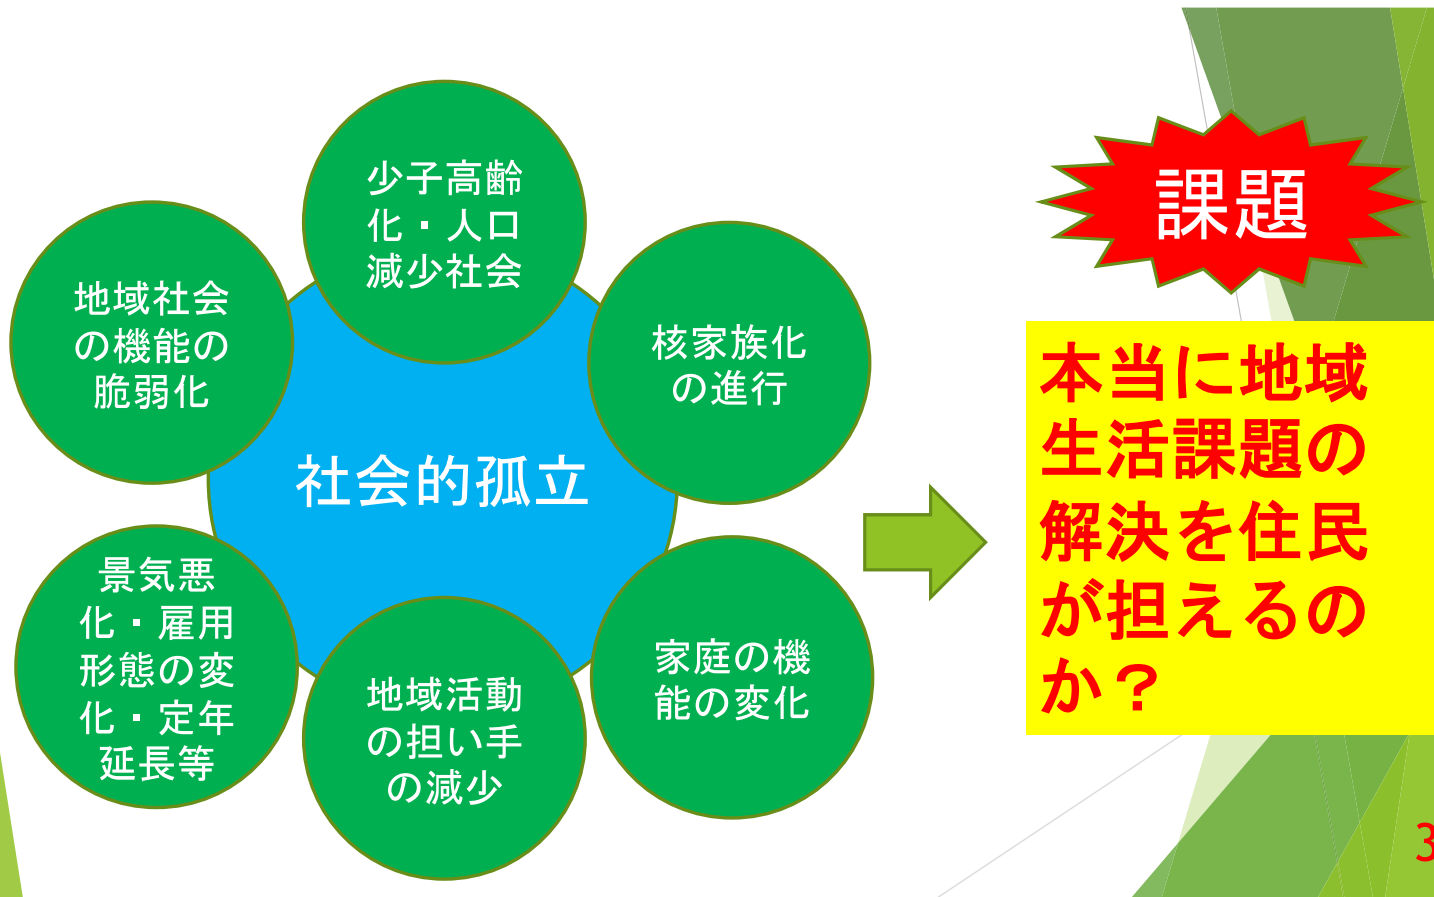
少子高齢化・人口減少社会

核家族化の進行

家庭の機能の変化

地域活動の担い手の減少

景気悪化・雇用形態の変化・定年延長等

地域社会の機能の脆弱化

社会的孤立

課題

本当に地域生活課題の解決を住民が担えるのか？

3